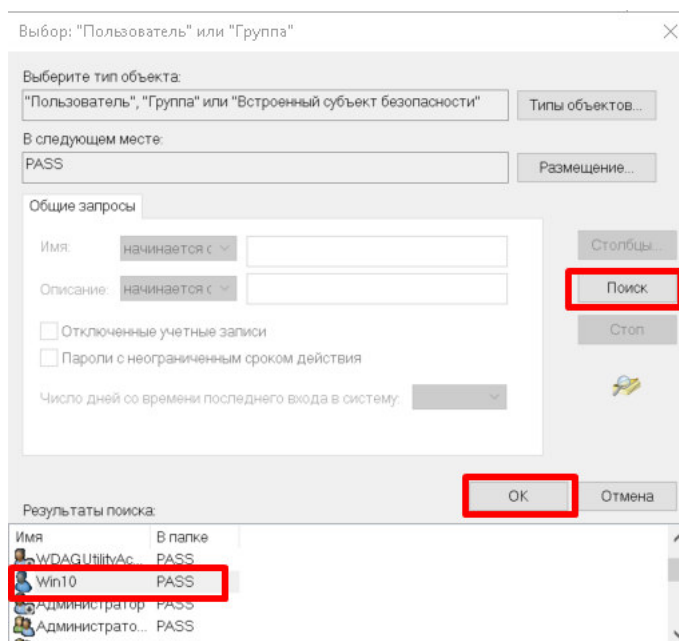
Выбор: "Пользователь" или "Группа"

Выберите тип объекта:
"Пользователь", "Группа" или "Встроенный субъект безопасности"
Типы объектов...

В следующем месте:
PASS
Размещение...

Общие запросы

Имя: начинается с
Описание: начинается с

Столбцы...
Поиск
Стоп

Отключенные учетные записи
Пароли с неограниченным сроком действия

Число дней со времени последнего входа в систему:

OK
Отмена

Результаты поиска:

| Имя | В папке |
|---|---|
| WDAGUtilityAc... | PASS |
| Win10 | PASS |
| Администратор | PASS |
| Администрато... | PASS |